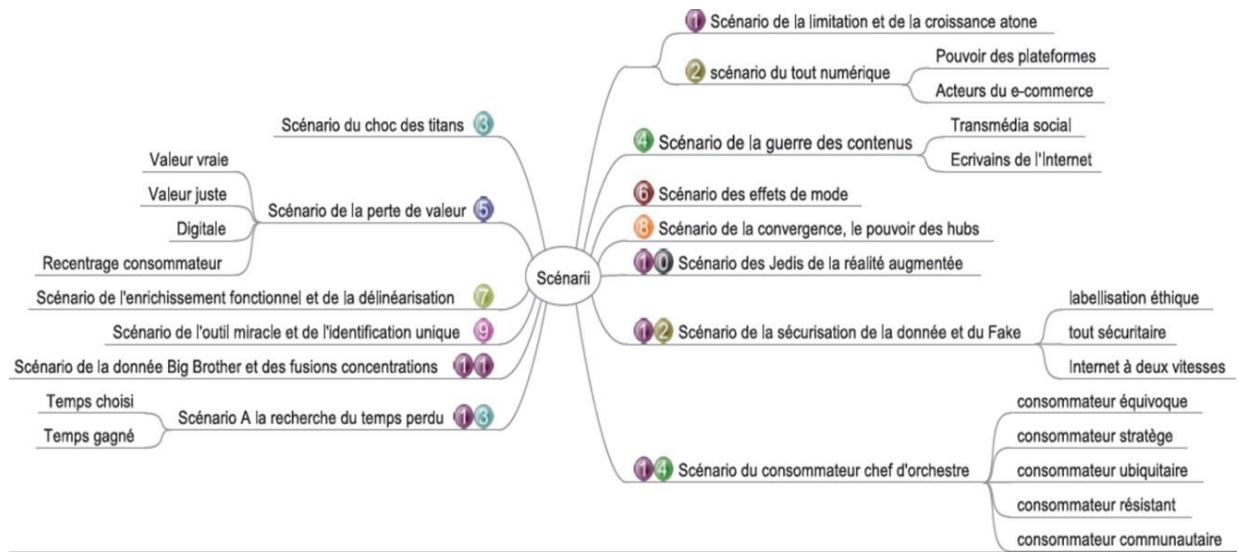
Scénarii

1 Scénario de la limitation et de la croissance atone

2 scénario du tout numérique
Pouvoir des plateformes
Acteurs du e-commerce

4 Scénario de la guerre des contenus
Transmédia social
Ecrivains de l'Internet

6 Scénario des effets de mode

8 Scénario de la convergence, le pouvoir des hubs

10 Scénario des Jedis de la réalité augmentée

12 Scénario de la sécurisation de la donnée et du Fake
labellisation éthique
tout sécuritaire
Internet à deux vitesses

14 Scénario du consommateur chef d'orchestre
consommateur équivoque
consommateur stratège
consommateur ubiquitaire
consommateur résistant
consommateur communautaire

Scénario du choc des titans 3

Scénario de la perte de valeur 5
Valeur vraie
Valeur juste
Digitale
Recentrage consommateur

Scénario de l'enrichissement fonctionnel et de la délinéarisation 7

Scénario de l'outil miracle et de l'identification unique 9

Scénario de la donnée Big Brother et des fusions concentrations 11

Scénario A la recherche du temps perdu 13
Temps choisi
Temps gagné